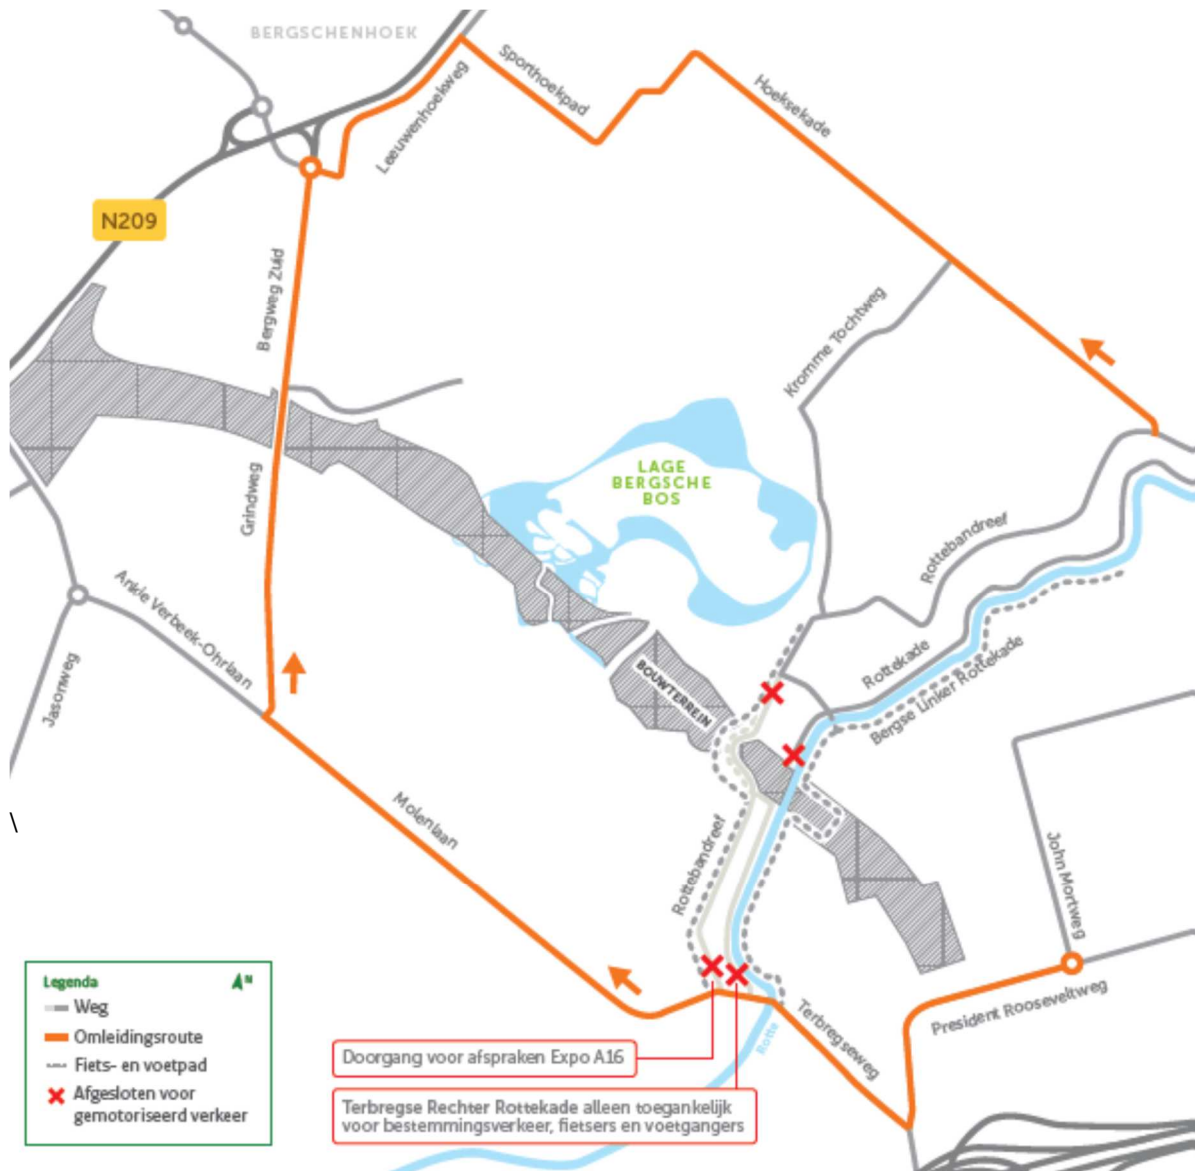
BERGSCHENHOEK

Sporthoekpad

Hoeksekade

Leeuwenhoekweg

N209

Bergweg Zuid

Kromme Tochtweg

LAGE BERGSCHE BOS

Grindweg

Rottebandreef

Ankie Verbeek-Ohrlaan

Jasonweg

BOUWTERREIN

Rottekade

Bergse Linker Rottekade

\

Molenlaan

Rottebandreef

John Mottweg

Legenda

N

Weg

Omleidingsroute

Fiets- en voetpad

Afgesloten voor gemotoriseerd verkeer

Terbregseweg

President Rooseveltweg

Rotte

Doorgang voor afspraken Expo A16

Terbregse Rechter Rottekade alleen toegankelijk voor bestemmingsverkeer, fietsers en voetgangers